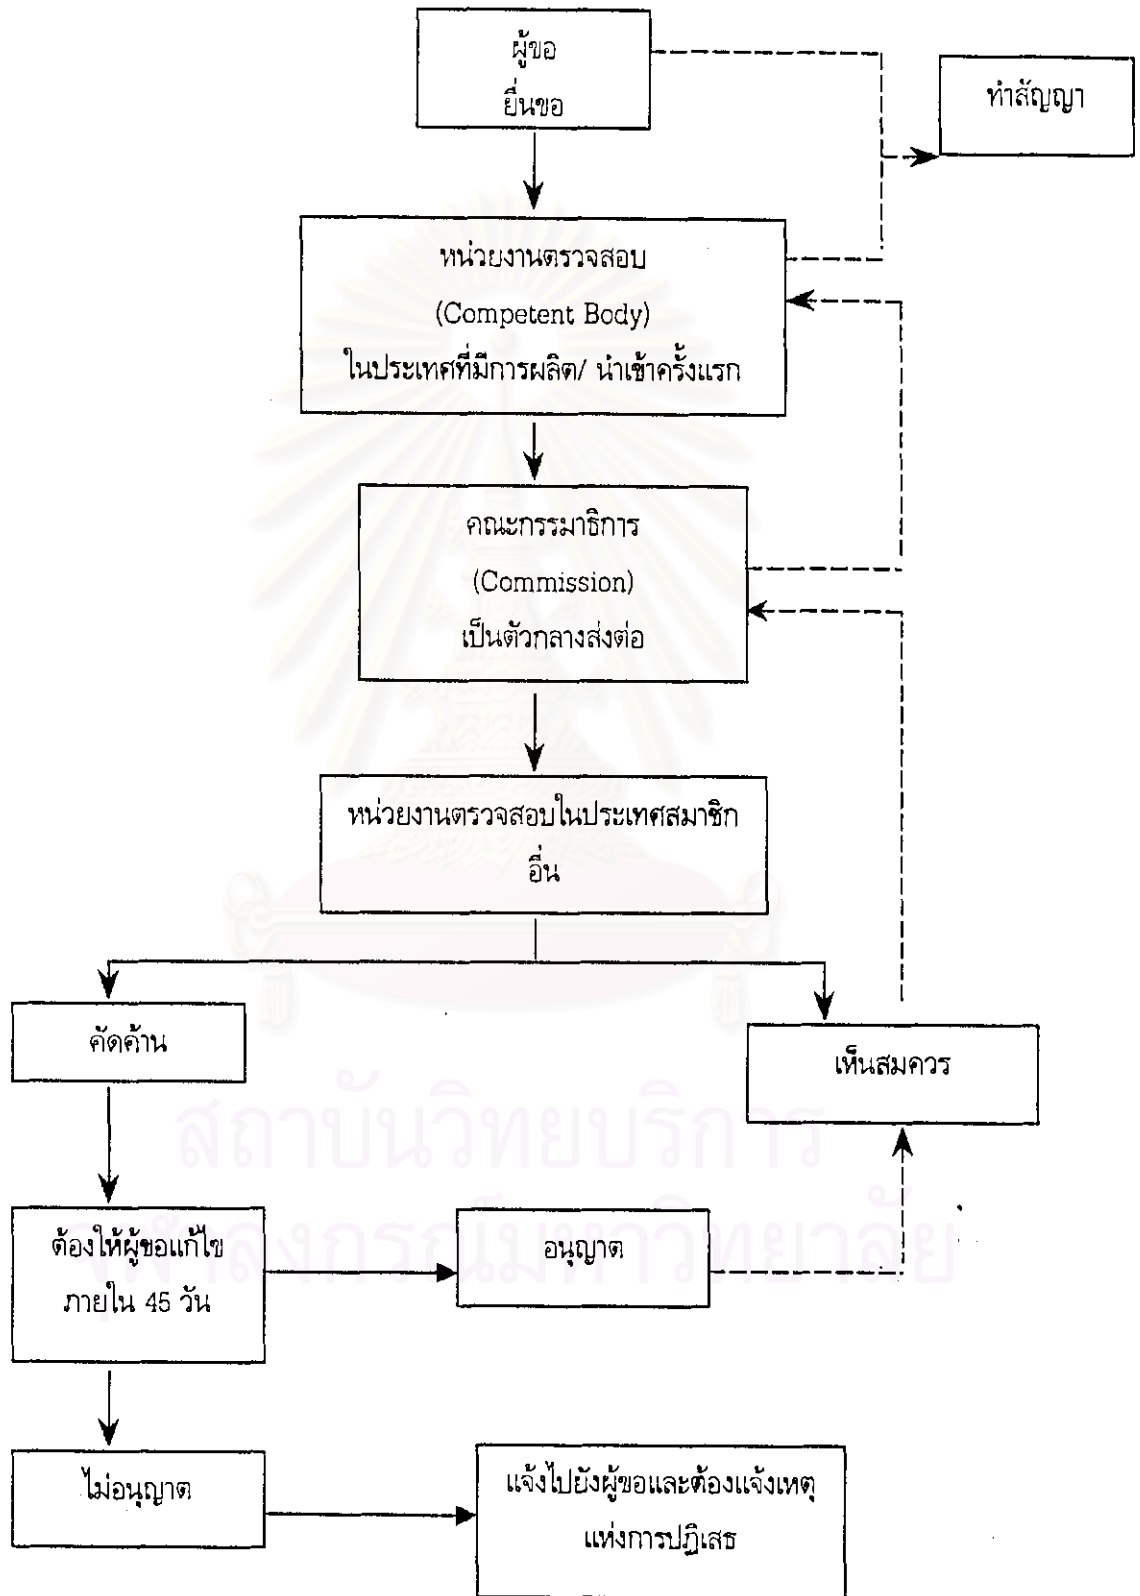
ผู้ขอ
ยื่นขอ

ทำสัญญา

หน่วยงานตรวจสอบ
(Competent Body)
ในประเทศที่มีการผลิต/ นำเข้าครั้งแรก

คณะกรรมาธิการ
(Commission)
เป็นตัวกลางส่งต่อ

หน่วยงานตรวจสอบในประเทศสมาชิกอื่น

คัดค้าน

เห็นสมควร

ต้องให้ผู้ขอแก้ไข
ภายใน 45 วัน

อนุญาต

ไม่อนุญาต

แจ้งไปยังผู้ขอและต้องแจ้งเหตุ
แห่งการปฏิเสธ

สถาบันวิทยบริการ
จุฬาลงกรณ์มหาวิทยาลัย